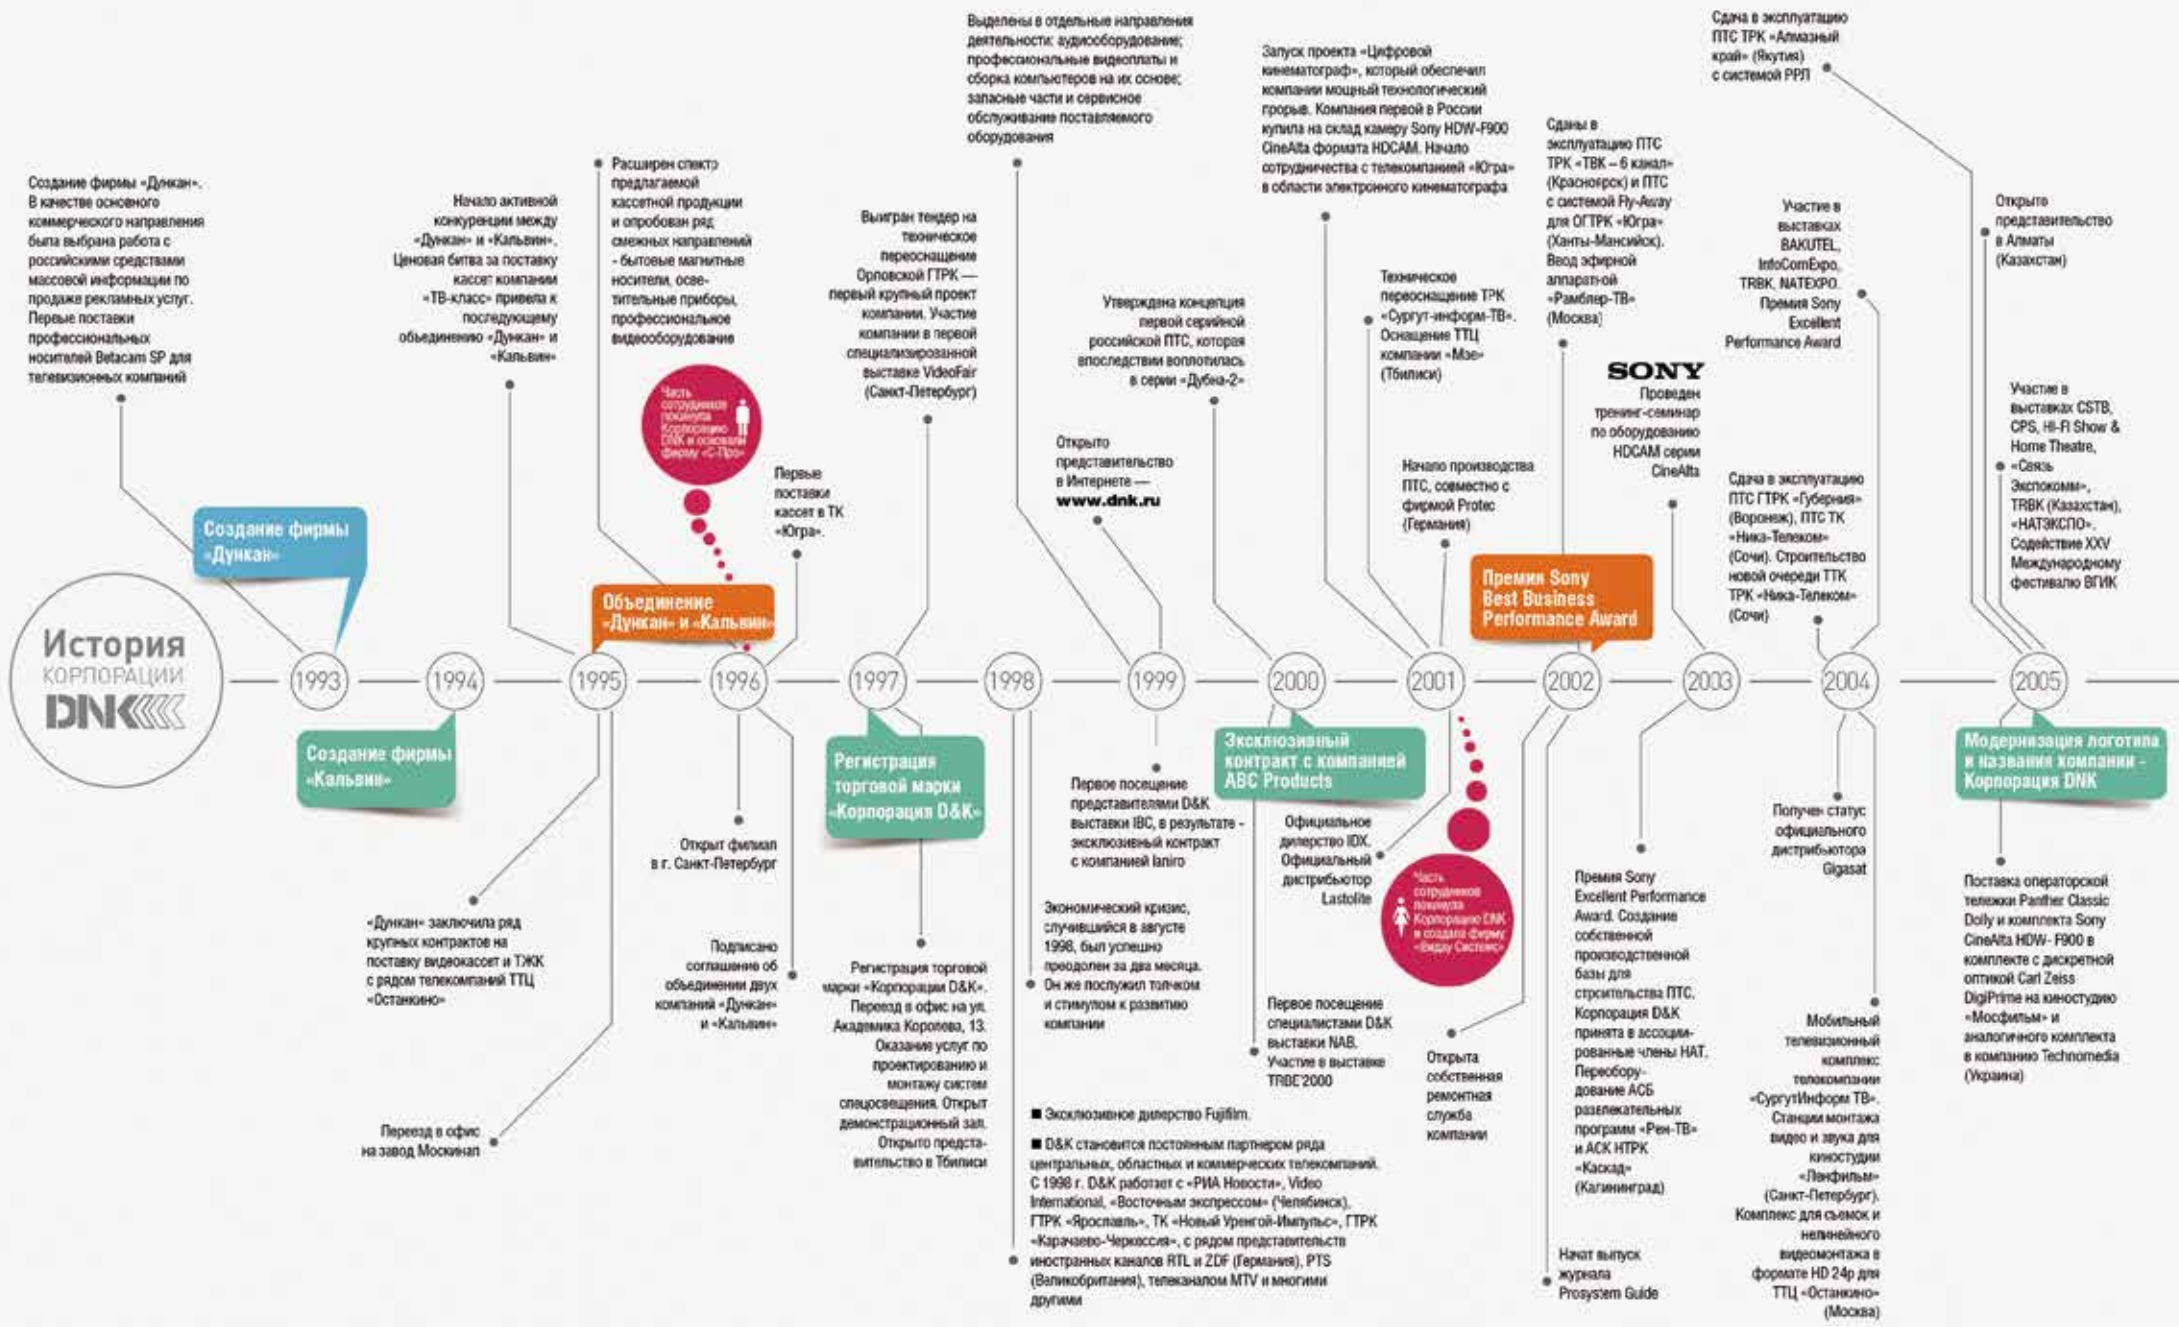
История
КОРПОРАЦИИ
DNK

Создание фирмы «Дункан». В качестве основного коммерческого направления была выбрана работа с российскими средствами массовой информации по продаже рекламных услуг. Первые поставки профессиональных носителей Betacam SP для телевизионных компаний

Создание фирмы «Дункан»

1993

Создание фирмы «Кальвин»

1994

Начало активной конкуренции между «Дункан» и «Кальвин». Ценовая битва за поставку кассет компании «ТВ-класс» привела к последующему объединению «Дункан» и «Кальвин»

«Дункан» заключила ряд крупных контрактов на поставку видеокассет и ТЖК с рядом телекомпаний ТТЦ «Останкино»

Переезд в офис на завод Москинап

Расширен спектр предлагаемой кассетной продукции и опробован ряд смежных направлений - бытовые магнитные носители, осветительные приборы, профессиональное видеооборудование

Часть сотрудников покинула Корпорацию DNK и основали фирму «С-Про»

Объединение «Дункан» и «Кальвин»

1995

Первые поставки кассет в ТК «Югра».

1996

Открыт филиал в г. Санкт-Петербург

Подписано соглашение об объединении двух компаний «Дункан» и «Кальвин»

Выигран тендер на техническое переоснащение Орловской ГТРК — первый крупный проект компании. Участие компании в первой специализированной выставке VideoFair (Санкт-Петербург)

1997

Регистрация торговой марки «Корпорация D&K»

Регистрация торговой марки «Корпорации D&K». Переезд в офис на ул. Академика Королева, 13. Оказание услуг по проектированию и монтажу систем спецосвещения. Открыт демонстрационный зал. Открыто представительство в Тбилиси

Выделены в отдельные направления деятельности: аудиооборудование; профессиональные видеоплаты и сборка компьютеров на их основе; запасные части и сервисное обслуживание поставляемого оборудования

1998

Экономический кризис, случившийся в августе 1998, был успешно преодолен за два месяца. Он же послужил толчком и стимулом к развитию компании

■ Эксклюзивное дилерство Fujifilm.

■ D&K становится постоянным партнером ряда центральных, областных и коммерческих телекомпаний. С 1998 г. D&K работает с «РИА Новости», Video International, «Восточным экспрессом» (Челябинск), ГТРК «Ярославль», ТК «Новый Уренгой-Импульс», ГТРК «Карачаево-Черкессия», с рядом представительств иностранных каналов RTL и ZDF (Германия), PTS (Великобритания), телеканалом MTV и многими другими

Открыто представительство в Интернете — www.dnk.ru

Утверждена концепция первой серийной российской ПТС, которая впоследствии воплотилась в серии «Дубна-2»

1999

Первое посещение представителями D&K выставки IBC, в результате - эксклюзивный контракт с компанией Ianiro

Запуск проекта «Цифровой кинематограф», который обеспечил компании мощный технологический прорыв. Компания первой в России купила на склад камеру Sony HDW-F900 CineAlta формата HDCAM. Начало сотрудничества с телекомпанией «Югра» в области электронного кинематографа

2000

Эксклюзивный контракт с компанией ABC Products

Первое посещение специалистами D&K выставки NAB. Участие в выставке TRBE'2000

Техническое переоснащение ТРК «Сургут-информ-ТВ». Оснащение ТТЦ компании «Мзе» (Тбилиси)

Начало производства ПТС, совместно с фирмой Protec (Германия)

2001

Официальное дилерство IDX. Официальный дистрибьютор Lastolite

Часть сотрудников покинула Корпорацию DNK и создала фирму «Видеу Системс»

Открыта собственная ремонтная служба компании

Сданы в эксплуатацию ПТС ТРК «ТВК – 6 канал» (Красноярск) и ПТС с системой Fly-Away для ОГТРК «Югра» (Ханты-Мансийск). Ввод эфирной аппаратной «Рамблер-ТВ» (Москва)

Премия Sony Best Business Performance Award

2002

Начат выпуск журнала Prosystem Guide

SONY
Проведен тренинг-семинар по оборудованию HDCAM серии CineAlta

2003

Премия Sony Excellent Performance Award. Создание собственной производственной базы для строительства ПТС. Корпорация D&K принята в ассоциированные члены НАТ. Переоборудование АСБ развлекательных программ «Рен-ТВ» и АСК НТРК «Каскад» (Калининград)

Сдача в эксплуатацию ПТС ТРК «Алмазный край» (Якутия) с системой РРЛ

Участие в выставках BAKUTEL, InfoComExpo, TRBK, NATEXPO. Премия Sony Excellent Performance Award

Сдача в эксплуатацию ПТС ГТРК «Губерния» (Воронеж), ПТС ТК «Ника-Телеком» (Сочи). Строительство новой очереди ТТК ТРК «Ника-Телеком» (Сочи)

2004

Получен статус официального дистрибьютора Gigasat

Мобильный телевизионный комплекс телекомпании «СургутИнформ ТВ». Станции монтажа видео и звука для киностудии «Ленфильм» (Санкт-Петербург). Комплекс для съемок и нелинейного видеомонтажа в формате HD 24p для ТТЦ «Останкино» (Москва)

Открыто представительство в Алматы (Казахстан)

Участие в выставках CSTB, CPS, Hi-Fi Show & Home Theatre, «Связь Экспокомм», TRBK (Казахстан), «НАТЭКСПО». Содействие XXV Международному фестивалю ВГИК

2005

Модернизация логотипа и названия компании - Корпорация DNK

Поставка операторской тележки Panther Classic Dolly и комплекта Sony CineAlta HDW- F900 в комплекте с дискретной оптикой Carl Zeiss DigiPrime на киностудию «Мосфильм» и аналогичного комплекта в компанию Technomedia (Украина)